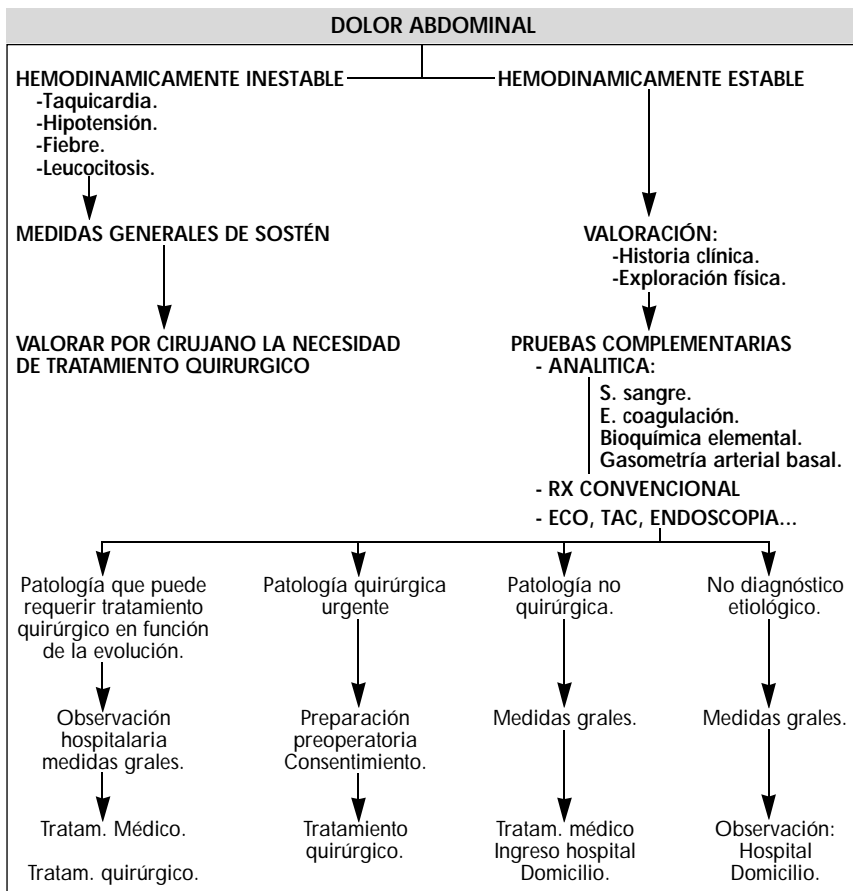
DOLOR ABDOMINAL

HEMODINAMICAMENTE INESTABLE
-Taquicardia.
-Hipotensión.
-Fiebre.
-Leucocitosis.

MEDIDAS GENERALES DE SOSTÉN

VALORAR POR CIRUJANO LA NECESIDAD DE TRATAMIENTO QUIRURGICO

HEMODINAMICAMENTE ESTABLE

VALORACIÓN:
-Historia clínica.
-Exploración física.

PRUEBAS COMPLEMENTARIAS
- ANALITICA:
S. sangre.
E. coagulación.
Bioquímica elemental.
Gasometría arterial basal.
- RX CONVENCIONAL
- ECO, TAC, ENDOSCOPIA...

Patología que puede requerir tratamiento quirúrgico en función de la evolución.

Observación hospitalaria medidas grales.

Tratam. Médico.

Tratam. quirúrgico.

Patología quirúrgica urgente

Preparación preoperatoria Consentimiento.

Tratamiento quirúrgico.

Patología no quirúrgica.

Medidas grales.

Tratam. médico Ingreso hospital Domicilio.

No diagnóstico etiológico.

Medidas grales.

Observación: Hospital Domicilio.